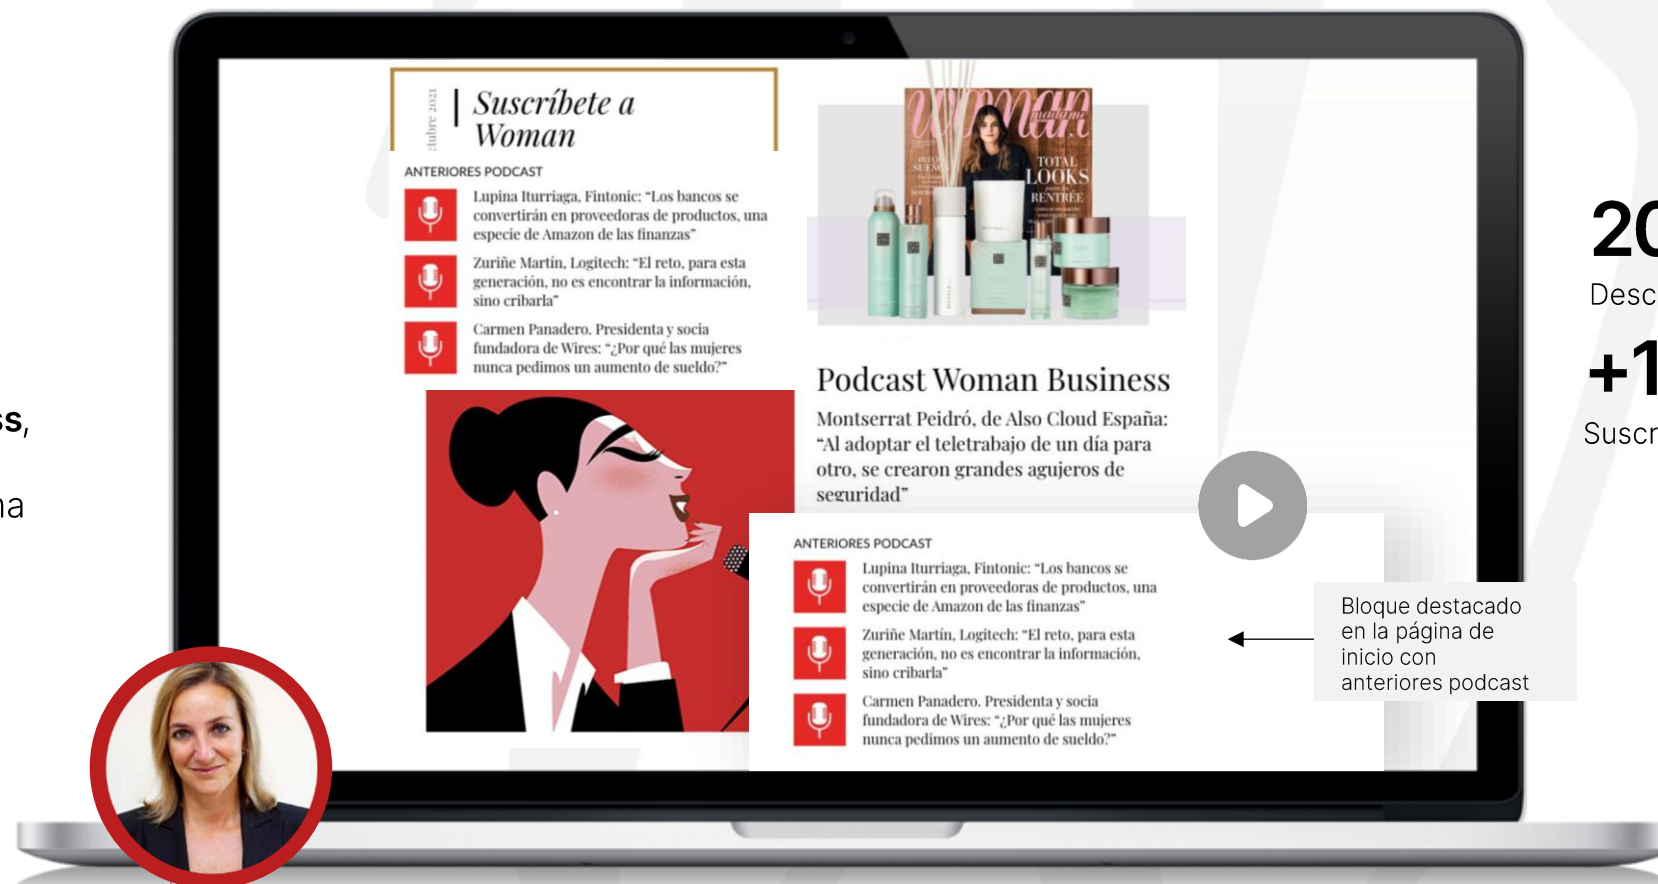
s,

na

ctubre 2021

Suscríbete a Woman

ANTERIORES PODCAST

Lupina Iturriaga, Fintonic: "Los bancos se convertirán en proveedoras de productos, una especie de Amazon de las finanzas"

Zuriñe Martín, Logitech: "El reto, para esta generación, no es encontrar la información, sino cribarla"

Carmen Panadero. Presidenta y socia fundadora de Wires: "¿Por qué las mujeres nunca pedimos un aumento de sueldo?"

Woman Madame

TOTAL LOOKS RENTRÉE

Podcast Woman Business

Montserrat Peidró, de Also Cloud España: "Al adoptar el teletrabajo de un día para otro, se crearon grandes agujeros de seguridad"

ANTERIORES PODCAST

Lupina Iturriaga, Fintonic: "Los bancos se convertirán en proveedoras de productos, una especie de Amazon de las finanzas"

Zuriñe Martín, Logitech: "El reto, para esta generación, no es encontrar la información, sino cribarla"

Carmen Panadero. Presidenta y socia fundadora de Wires: "¿Por qué las mujeres nunca pedimos un aumento de sueldo?"

Bloque destacado en la página de inicio con anteriores podcast

20
Desc
+1
Suscr